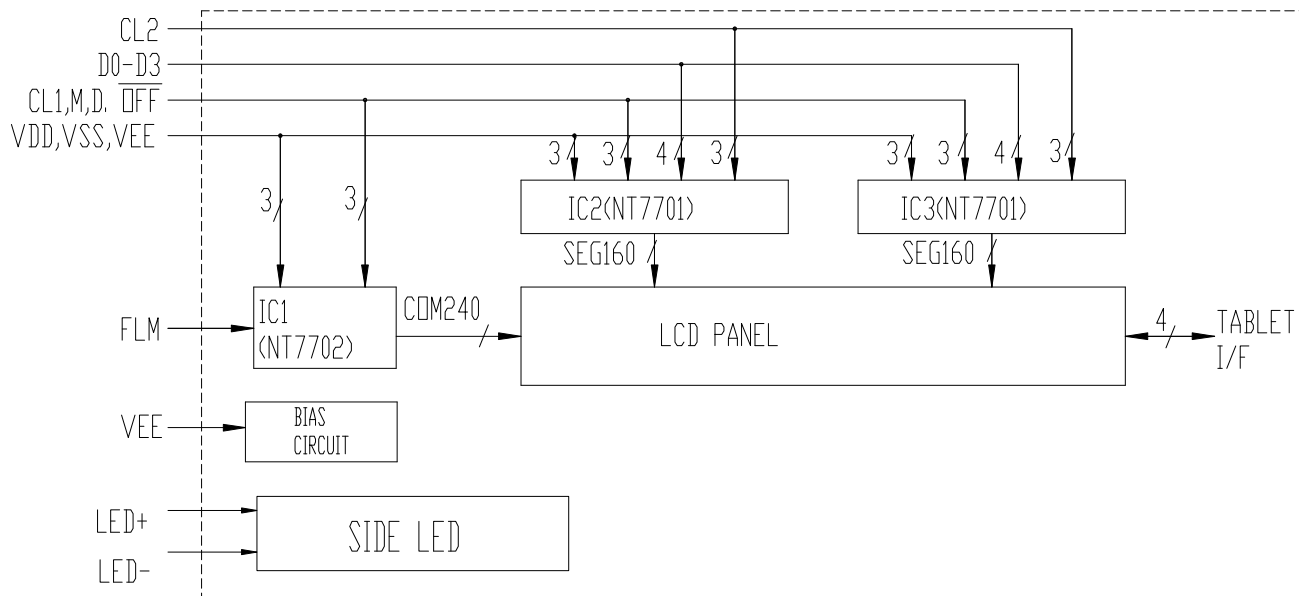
CL2
D0-D3
CL1,M,D. $\overline{\text{OFF}}$
VDD,VSS,VEE

3
3
3
3
4
3
3
3
4
3

IC2(NT7701)
IC3(NT7701)
SEG160
SEG160

FLM
IC1
(NT7702)
COM240
LCD PANEL
4
TABLET
I/F

VEE
BIAS
CIRCUIT

LED+
LED-
SIDE LED